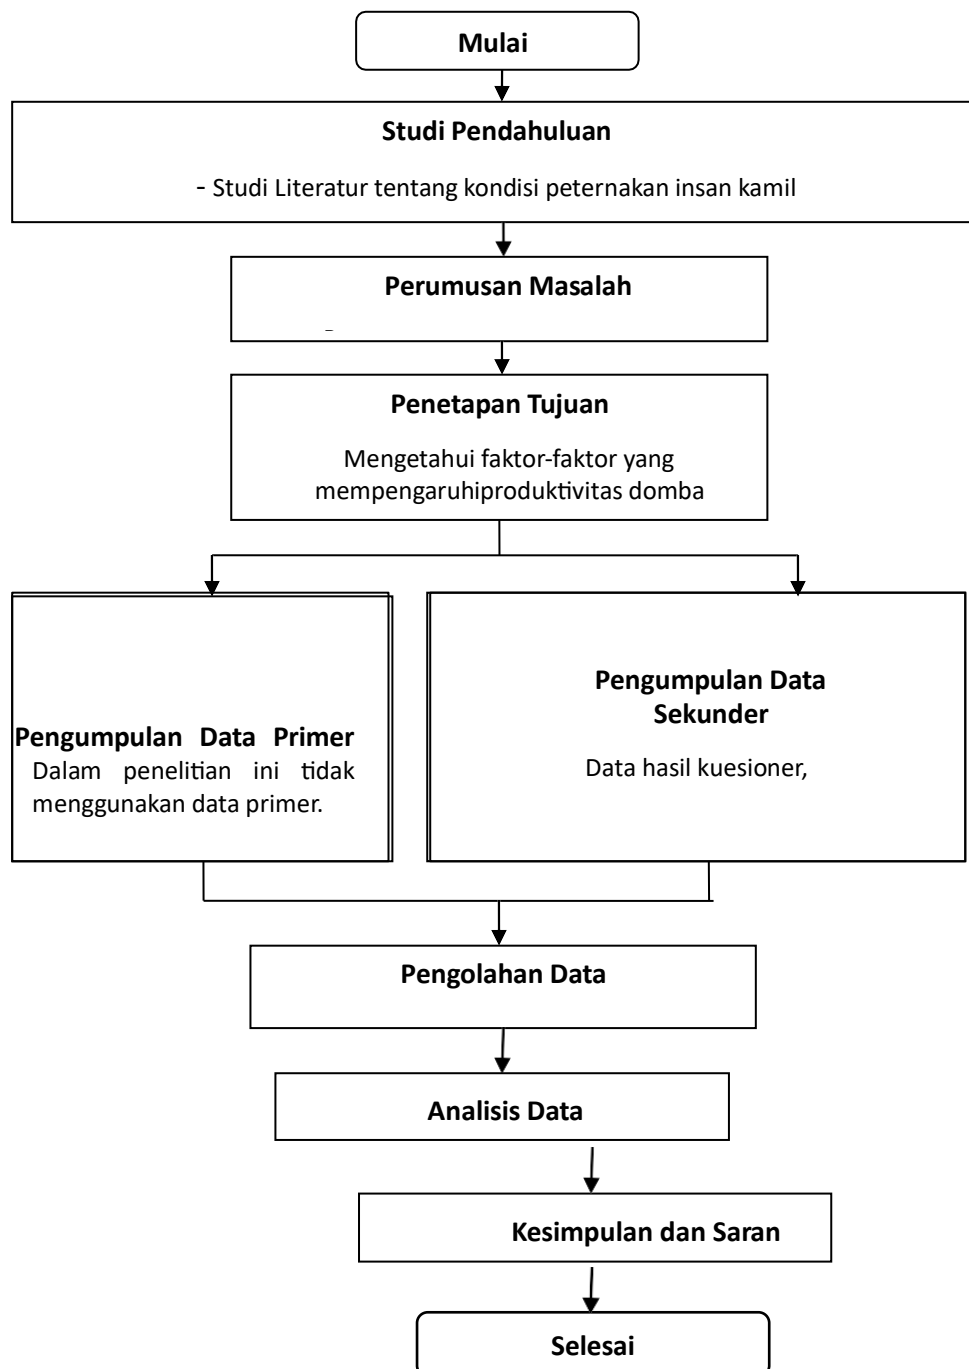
Mulai

Studi Pendahuluan

- Studi Literatur tentang kondisi peternakan insan kamil

Perumusan Masalah

Penetapan Tujuan

Mengetahui faktor-faktor yang mempengaruhiproduktivitas domba

Pengumpulan Data Primer

Dalam penelitian ini tidak menggunakan data primer.

Pengumpulan Data Sekunder

Data hasil kuesioner,

Pengolahan Data

Analisis Data

Kesimpulan dan Saran

Selesai